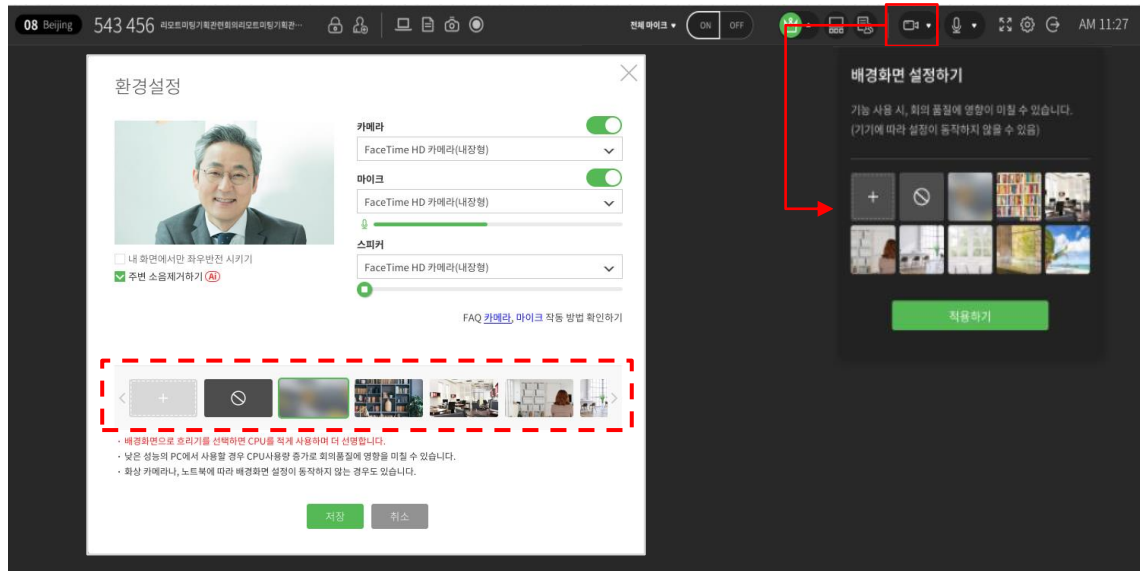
08 Beijing 543 456 리모트미팅기획관련회의리모트미팅기획관...

전체 마이크 ▾ ON OFF

AM 11:27

환경설정

내 화면에서만 좌우반전 시키기

주변 소음제거하기 Ai

카메라

FaceTime HD 카메라(내장형)

마이크

FaceTime HD 카메라(내장형)

스피커

FaceTime HD 카메라(내장형)

FAQ 카메라, 마이크 작동 방법 확인하기

+

· 배경화면으로 흐리기를 선택하면 CPU를 적게 사용하며 더 선명합니다.

· 낮은 성능의 PC에서 사용할 경우 CPU사용량 증가로 회의품질에 영향을 미칠 수 있습니다.

· 화상 카메라나, 노트북에 따라 배경화면 설정이 동작하지 않는 경우도 있습니다.

저장 취소

배경화면 설정하기

기능 사용 시, 회의 품질에 영향이 미칠 수 있습니다.
(기기에 따라 설정이 동작하지 않을 수 있음)

+

적용하기